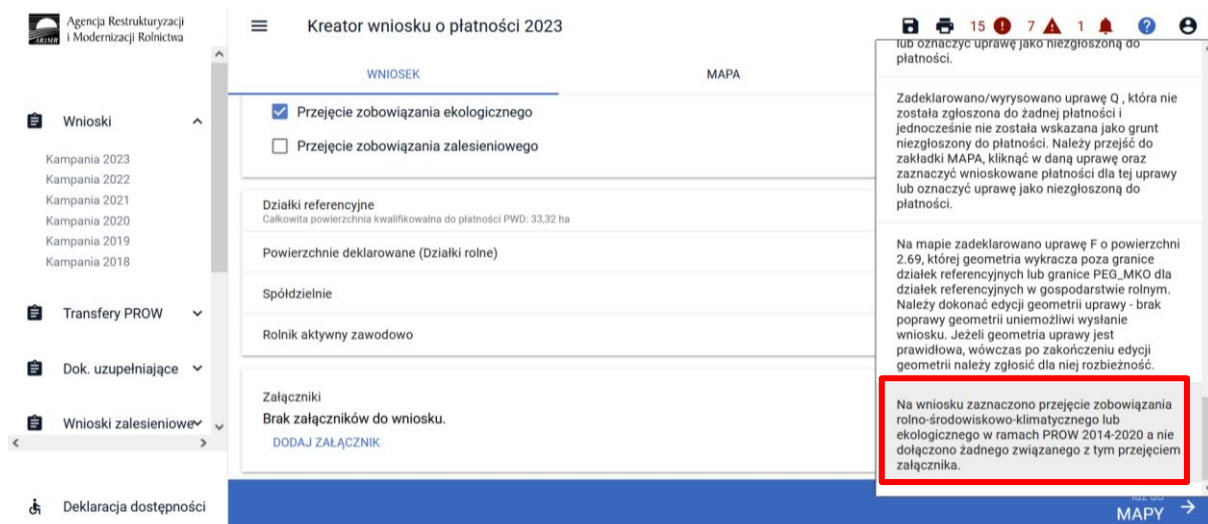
Agencja Restrukturyzacji i Modernizacji Rolnictwa

Kreator wniosku o płatności 2023

15 7 1

Wnioski

Kampania 2023
Kampania 2022
Kampania 2021
Kampania 2020
Kampania 2019
Kampania 2018

Transfery PROW

Dok. uzupełniające

Wnioski zalesieniowe

Deklaracja dostępności

WNIOSEK

MAPA

Przejęcie zobowiązania ekologicznego

Przejęcie zobowiązania zalesieniowego

Działki referencyjne
Całkowita powierzchnia kwalifikowalna do płatności PWD: 33,32 ha

Powierzchnie deklarowane (Działki rolne)

Spółdzielnie

Rolnik aktywny zawodowo

Załączniki
Brak załączników do wniosku.
DODAJ ZAŁĄCZNIK

MAPY

lub oznaczyć uprawę jako niezgłoszoną do płatności.

Zadeklarowano/wyrysowano uprawę Q , która nie została zgłoszona do żadnej płatności i jednocześnie nie została wskazana jako grunt niezgłoszony do płatności. Należy przejść do zakładki MAPA, kliknąć w daną uprawę oraz zaznaczyć wnioskowane płatności dla tej uprawy lub oznaczyć uprawę jako niezgłoszoną do płatności.

Na mapie zadeklarowano uprawę F o powierzchni 2.69, której geometria wykracza poza granice działek referencyjnych lub granice PEG_MKO dla działek referencyjnych w gospodarstwie rolnym. Należy dokonać edycji geometrii uprawy - brak poprawy geometrii uniemożliwi wysłanie wniosku. Jeżeli geometria uprawy jest prawidłowa, wówczas po zakończeniu edycji geometrii należy zgłosić dla niej rozbieżność.

Na wniosku zaznaczono przejęcie zobowiązania rolno-środowiskowo-klimatycznego lub ekologicznego w ramach PROW 2014-2020 a nie dołączono żadnego związanego z tym przejęciem załącznika.